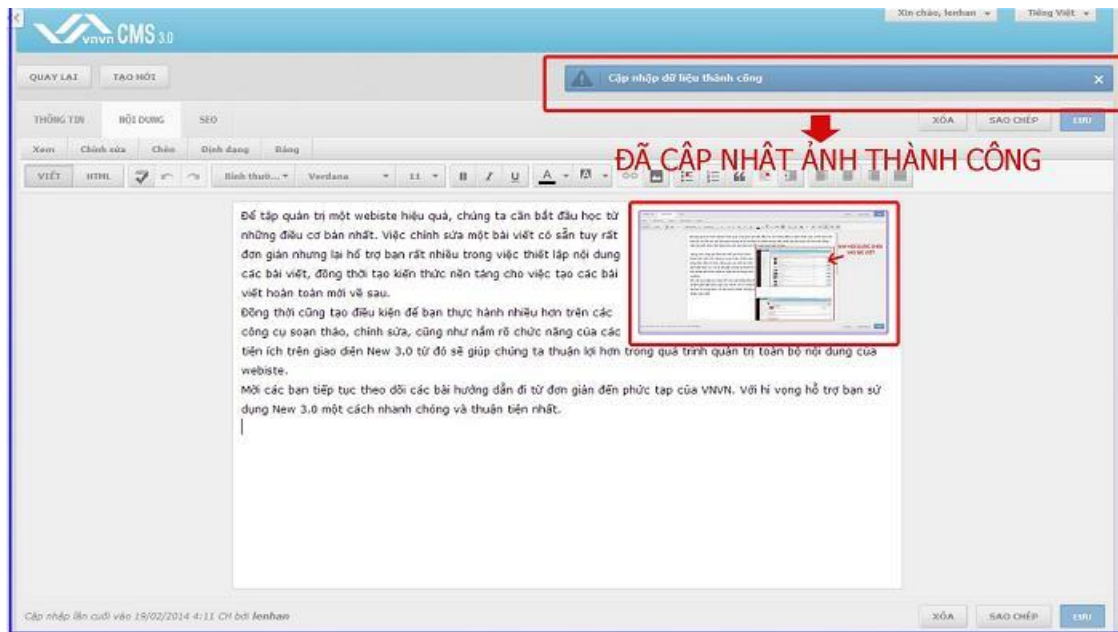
vnvn CMS 3.0

Xin chào, lenhan ▾ Tiếng Việt ▾

QUAY LẠI TẠO MỚI

Cập nhập dữ liệu thành công ×

THÔNG TIN NỘI DUNG SEO

XÓA SAO CHÉP LƯU

Xem Chỉnh sửa Chèn Định dạng Bảng

VIẾT HTML Bình thườ... ▾ Verdana ▾ 11 ▾ B I U A ▾

ĐÃ CẬP NHẬT ẢNH THÀNH CÔNG

Để tập quản trị một webiste hiệu quả, chúng ta cần bắt đầu học từ những điều cơ bản nhất. Việc chỉnh sửa một bài viết có sẵn tuy rất đơn giản nhưng lại hỗ trợ bạn rất nhiều trong việc thiết lập nội dung các bài viết, đồng thời tạo kiến thức nền tảng cho việc tạo các bài viết hoàn toàn mới về sau.
Đồng thời cũng tạo điều kiện để bạn thực hành nhiều hơn trên các công cụ soạn thảo, chỉnh sửa, cũng như nắm rõ chức năng của các tiện ích trên giao diện New 3.0 từ đó sẽ giúp chúng ta thuận lợi hơn trong quá trình quản trị toàn bộ nội dung của webiste.
Mời các bạn tiếp tục theo dõi các bài hướng dẫn đi từ đơn giản đến phức tạp của VNVN. Với hi vọng hỗ trợ bạn sử dụng New 3.0 một cách nhanh chóng và thuận tiện nhất.

Cập nhập lần cuối vào 19/02/2014 4:11 CH bởi lenhan

XÓA SAO CHÉP LƯU